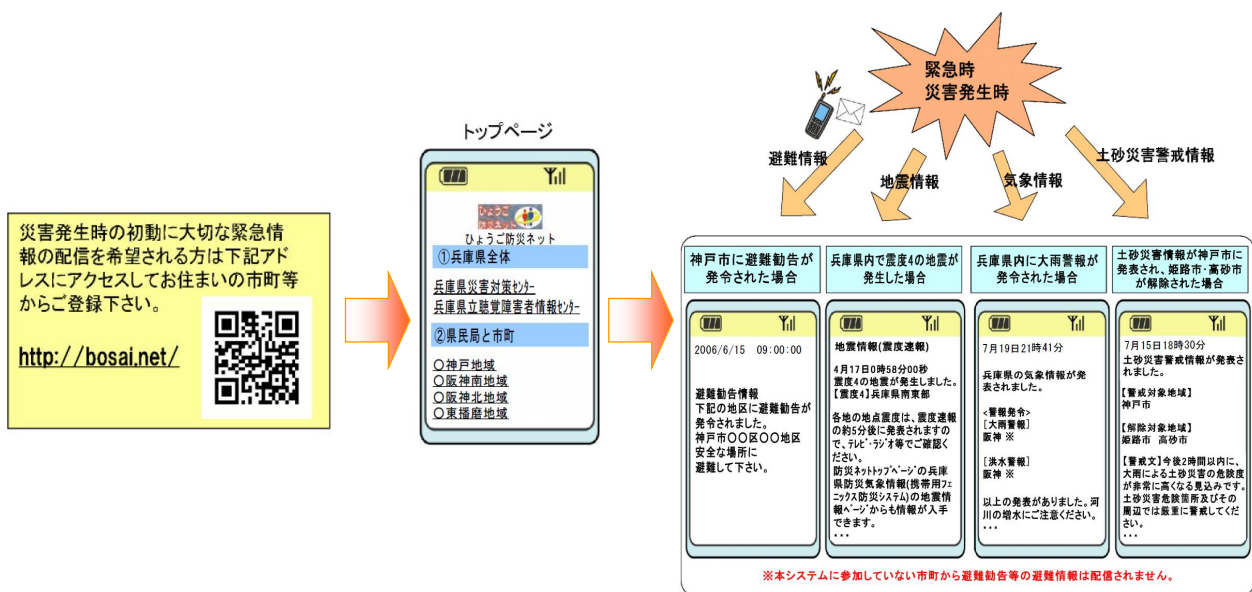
災害発生時の初動に大切な緊急情報の配信を希望される方は下記アドレスにアクセスしてお住まいの市町等からご登録下さい。

http://bosai.net/

トップページ

ひょうご防災ネット

ひょうご防災ネット

①兵庫県全体

兵庫県災害対策センター
兵庫県立聴覚障害者情報センター

②県民局と市町

○神戸地域
○阪神南地域
○阪神北地域
○東播磨地域

緊急時
災害発生時

避難情報

地震情報

気象情報

土砂災害警戒情報

神戸市に避難勧告が発令された場合

2006/6/15 09:00:00

避難勧告情報
下記の地区に避難勧告が発令されました。
神戸市○○区○○地区
安全な場所に
避難して下さい。

兵庫県内で震度4の地震が発生した場合

地震情報(震度速報)

4月17日0時58分00秒
震度4の地震が発生しました。
【震度4】兵庫県南東部

各地の地点震度は、震度速報の約5分後に発表されますので、テレビ・ラジオ等でご確認ください。
防災ネットトップページの兵庫県防災気象情報(携帯用フェニックス防災システム)の地震情報ページからも情報が入手できます。
・・・

兵庫県内に大雨警報が発令された場合

7月19日21時41分

兵庫県の気象情報が発表されました。

<警報発令>
[大雨警報]
阪神 ※

[洪水警報]
阪神 ※

以上の発表がありました。河川の増水にご注意ください。
・・・

土砂災害情報が神戸市に発表され、姫路市・高砂市が解除された場合

7月15日18時30分
土砂災害警戒情報が発表されました。

【警戒対象地域】
神戸市

【解除対象地域】
姫路市 高砂市

【警戒文】今後2時間以内に、大雨による土砂災害の危険度が非常に高くなる見込みです。土砂災害危険箇所及びその周辺では厳重に警戒してください。
・・・

※本システムに参加していない市町から避難勧告等の避難情報は配信されません。